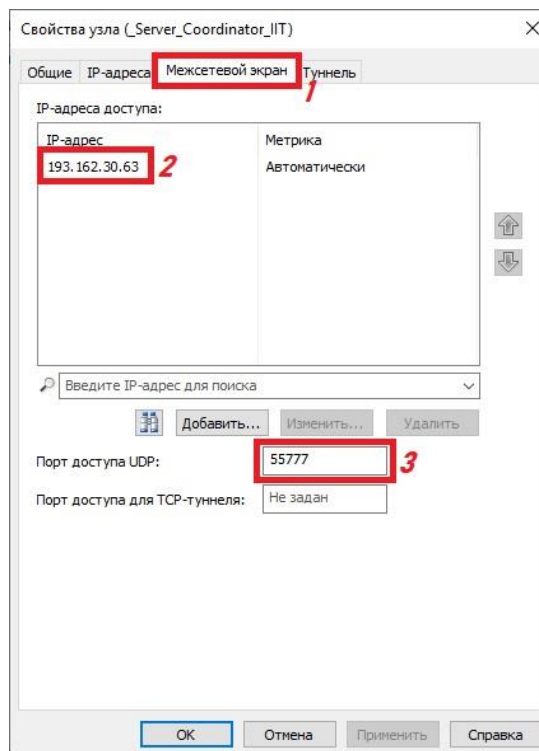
Свойства узла (_Server_Coordinator_IIT)

×

Общие IP-адреса Межсетевой экран Туннель

1

IP-адреса доступа:

| IP-адрес | Метрика |
|---|---|
| 193.162.30.63 | Автоматически |

2

Введите IP-адрес для поиска

Добавить... Изменить... Удалить

Порт доступа UDP: 55777

3

Порт доступа для TCP-туннеля: Не задан

OK Отмена Применить Справка